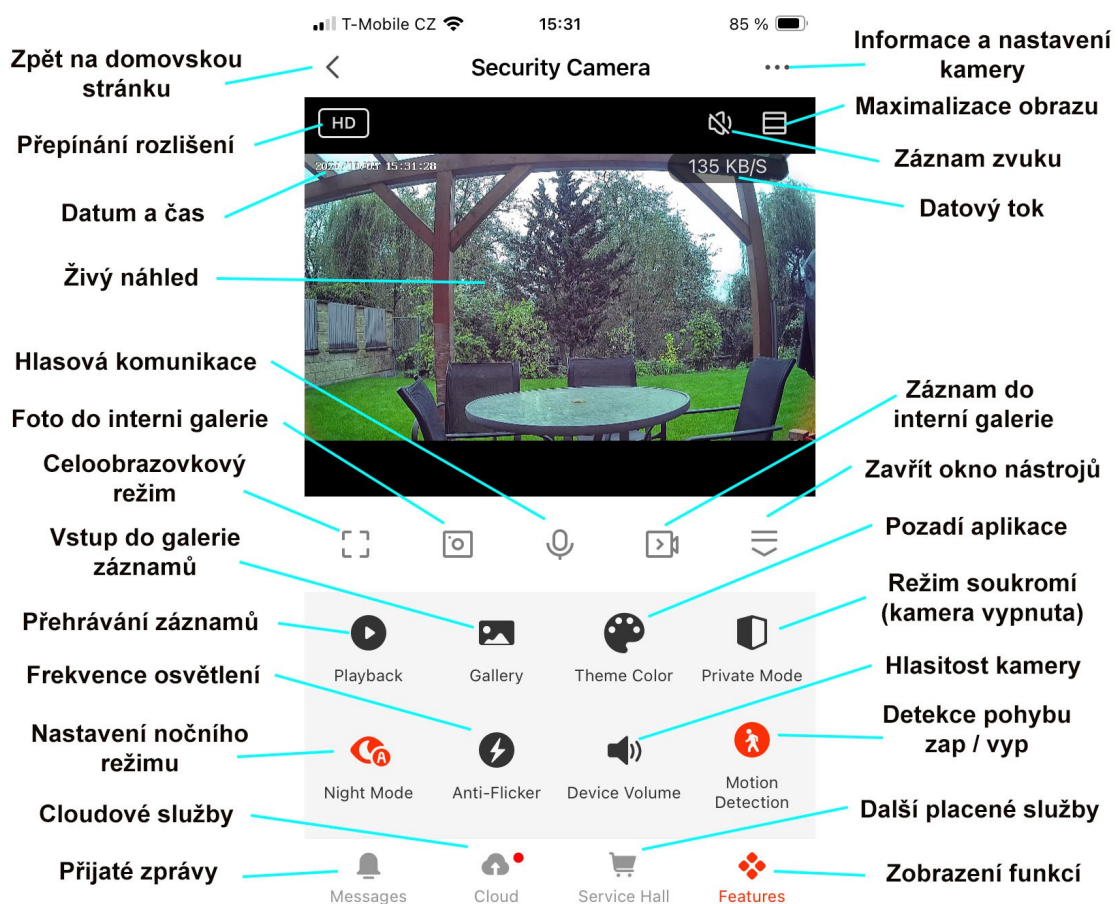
T-Mobile CZ 15:31 85 %

Zpět na domovskou stránku

Security Camera

Informace a nastavení kamery

HD

Maximalizace obrazu

Přepínání rozlišení

Záznam zvuku

2021/11/03 15:31:28

135 KB/S

Datum a čas

Datový tok

Živý náhled

Hlasová komunikace

Záznam do interní galerie

Foto do interni galerie

Celoobrazovkový režim

Zavřít okno nástrojů

Vstup do galerie záznamů

Pozadí aplikace

Režim soukromí (kamera vypnuta)

Přehrávání záznamů

Playback

Gallery

Theme Color

Private Mode

Frekvence osvětlení

Hlasitost kamery

Nastavení nočního režimu

Detekce pohybu zap / vyp

Night Mode

Anti-Flicker

Device Volume

Motion Detection

Cloudové služby

Další placené služby

Přijaté zprávy

Zobrazení funkcí

Messages

Cloud

Service Hall

Features